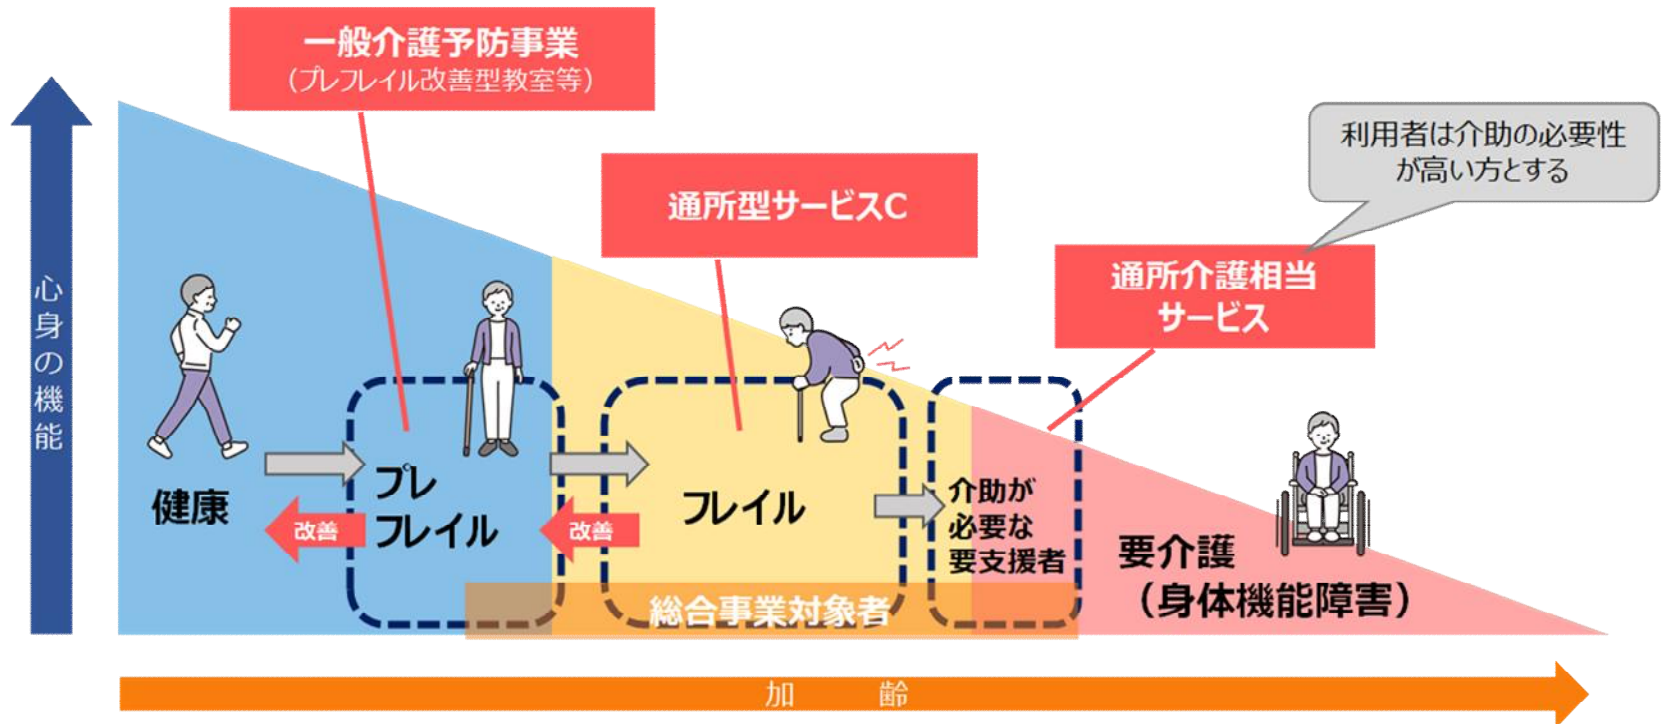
一般介護予防事業
（プレフレイル改善型教室等）

利用者は介助の必要性が高い方とする

通所型サービスC

通所介護相当サービス

心身の機能

健康

改善

プレフレイル

改善

フレイル

介助が必要な要支援者

要介護（身体機能障害）

総合事業対象者

加　齢